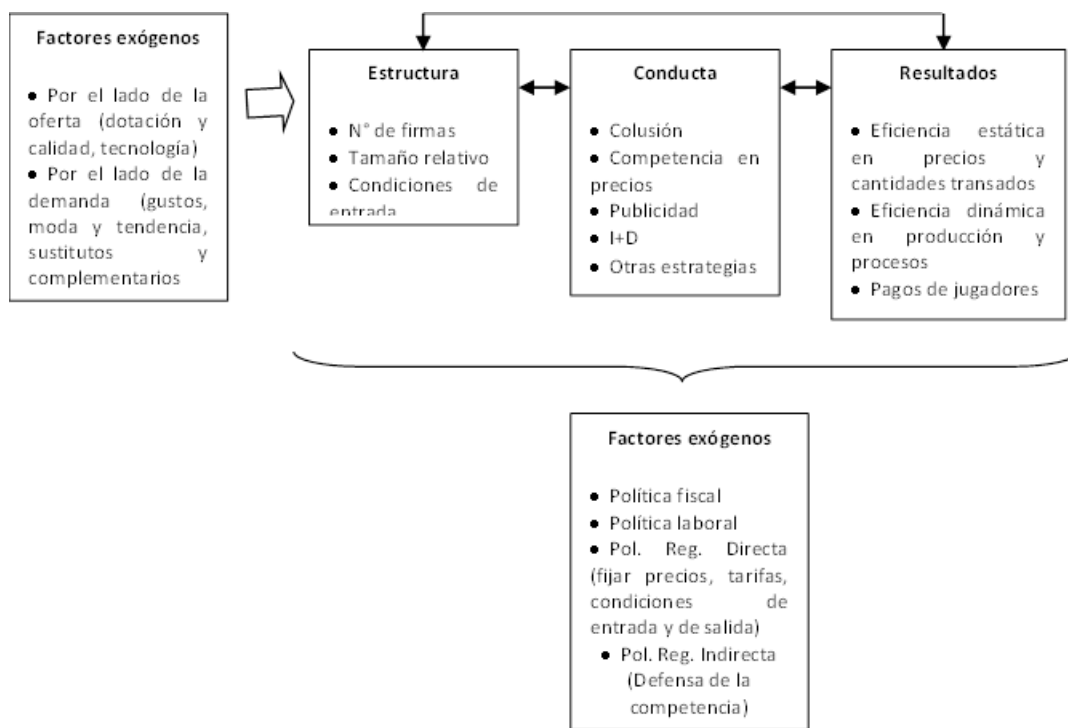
Factores exógenos

• Por el lado de la oferta (dotación y calidad, tecnología)
• Por el lado de la demanda (gustos, moda y tendencia, sustitutos y complementarios

Estructura

• N° de firmas
• Tamaño relativo
• Condiciones de entrada

Conducta

• Colusión
• Competencia en precios
• Publicidad
• I+D
• Otras estrategias

Resultados

• Eficiencia estática en precios y cantidades transados
• Eficiencia dinámica en producción y procesos
• Pagos de jugadores

Factores exógenos

• Política fiscal
• Política laboral
• Pol. Reg. Directa (fijar precios, tarifas, condiciones de entrada y de salida)
• Pol. Reg. Indirecta (Defensa de la competencia)